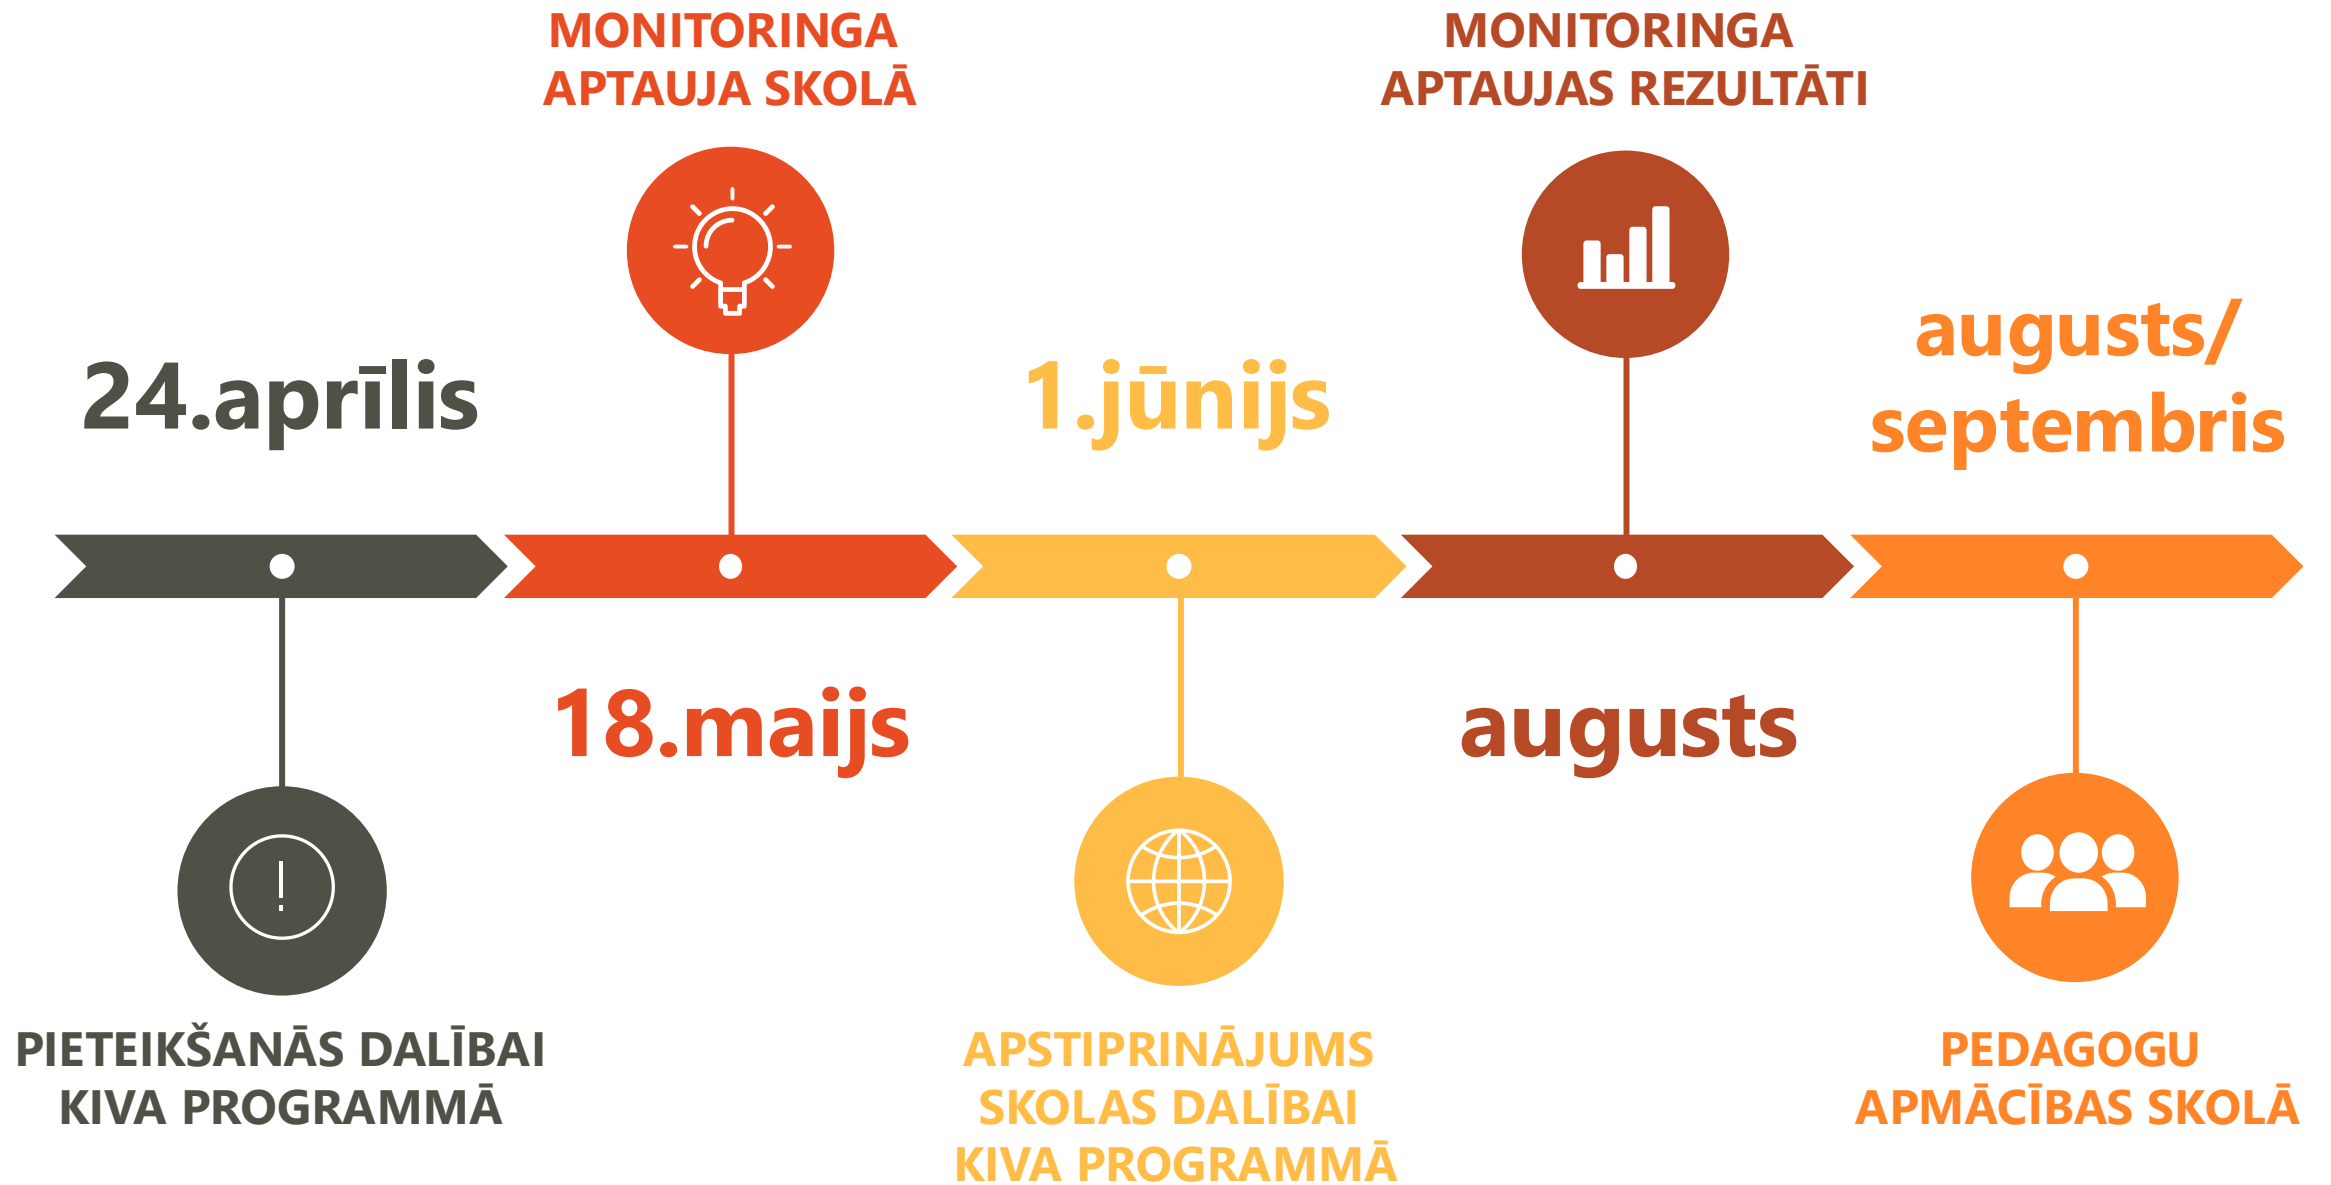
MONITORINGA APTAUJA SKOLĀ

MONITORINGA APTAUJAS REZULTĀTI

24.aprīlis

1.jūnijs

augusts/ septembris

18.maijs

augusts

!

PIETEIKŠANĀS DALĪBAI KIVA PROGRAMMĀ

APSTIPRINĀJUMS SKOLAS DALĪBAI KIVA PROGRAMMĀ

PEDAGOGU APMĀCĪBAS SKOLĀ